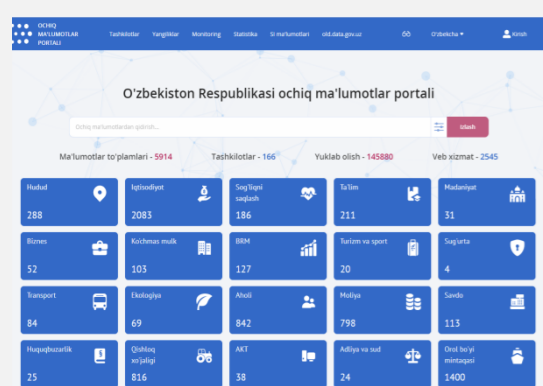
OCHIQ MA'LUMOTLAR PORTALI

Tashkilotlar Yangiliklar Monitoring Statistika SI ma'lumotlari old.data.gov.uz O'zbekcha Kirish

O'zbekiston Respublikasi ochiq ma'lumotlar portali

Ochiq ma'lumotlardan qidirish...

Izlash

Ma'lumotlar to'plamlari - 5914 Tashkilotlar - 166 Yuklab olish - 145880 Veb xizmat - 2545

| Hudud 288 | Iqtisodiyot 2083 | Sog'liqni saqlash 186 | Ta'lim 211 | Madaniyat 31 |
|---|---|---|---|---|
| Biznes 52 | Ko'chmas mulk 103 | BRM 127 | Turizm va sport 20 | Sug'urta 4 |
| Transport 84 | Ekologiya 69 | Aholi 842 | Moliya 798 | Savdo 113 |
| Huquqbuzarlik 25 | Qishloq xo'jaligi 816 | AKT 38 | Adliya va sud 24 | Orol bo'yi mintaqasi 1400 |